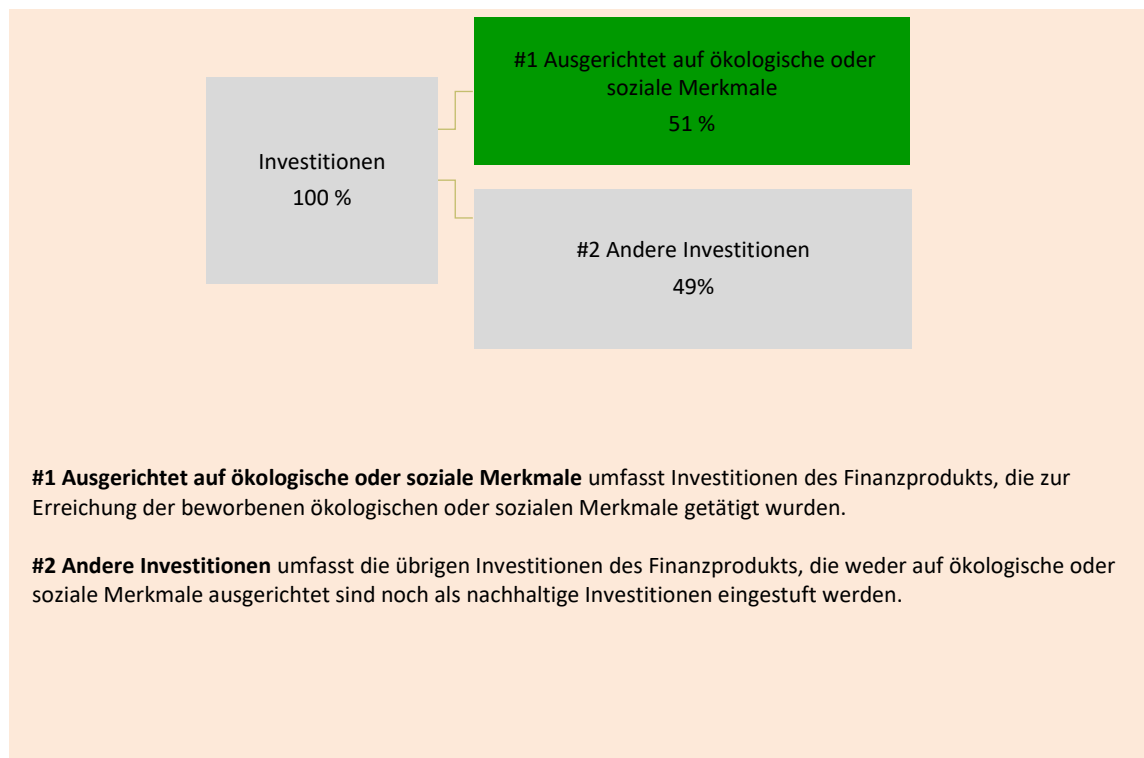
Investitionen
100 %

#1 Ausgerichtet auf ökologische oder soziale Merkmale
51 %

#2 Andere Investitionen
49%

**#1 Ausgerichtet auf ökologische oder soziale Merkmale** umfasst Investitionen des Finanzprodukts, die zur Erreichung der beworbenen ökologischen oder sozialen Merkmale getätigt wurden.

**#2 Andere Investitionen** umfasst die übrigen Investitionen des Finanzprodukts, die weder auf ökologische oder soziale Merkmale ausgerichtet sind noch als nachhaltige Investitionen eingestuft werden.